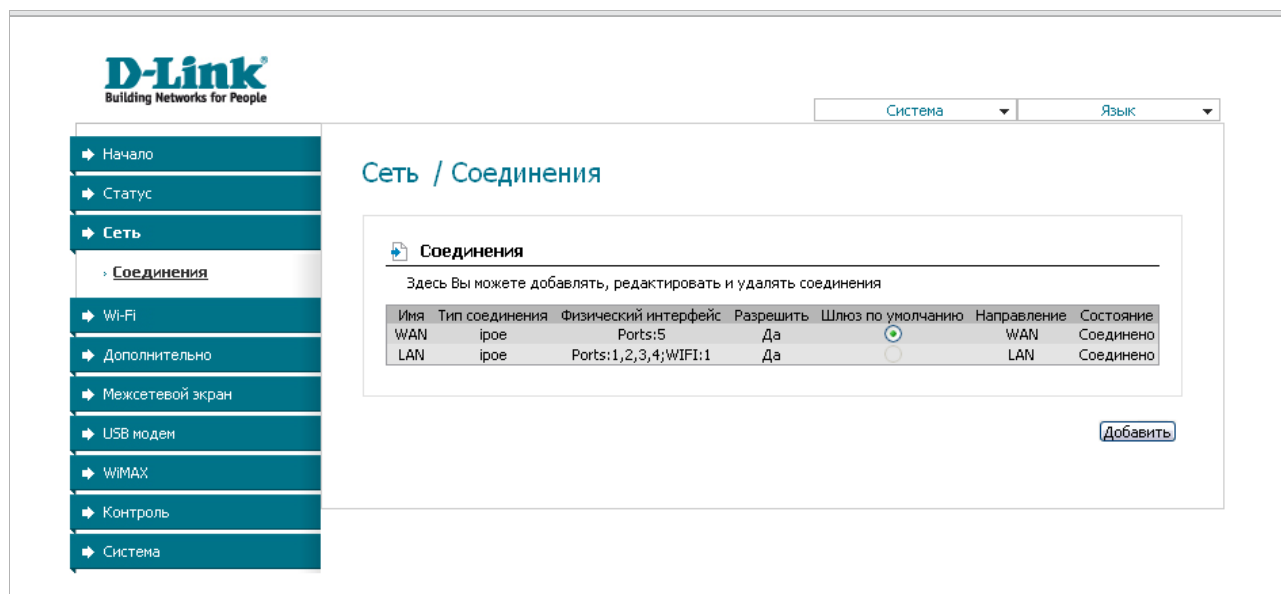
D-Link
Building Networks for People

Система
Язык

Начало
Статус
Сеть
Соединения
Wi-Fi
Дополнительно
Межсетевой экран
USB модем
WiMAX
Контроль
Система

Сеть / Соединения

Соединения

Здесь Вы можете добавлять, редактировать и удалять соединения

| Имя | Тип соединения | Физический интерфейс | Разрешить | Шлюз по умолчанию | Направление | Состояние |
|---|---|---|---|---|---|---|
| WAN | ipoe | Ports:5 | Да | | WAN | Соединено |
| LAN | ipoe | Ports:1,2,3,4;WIFI:1 | Да | | LAN | Соединено |

Добавить